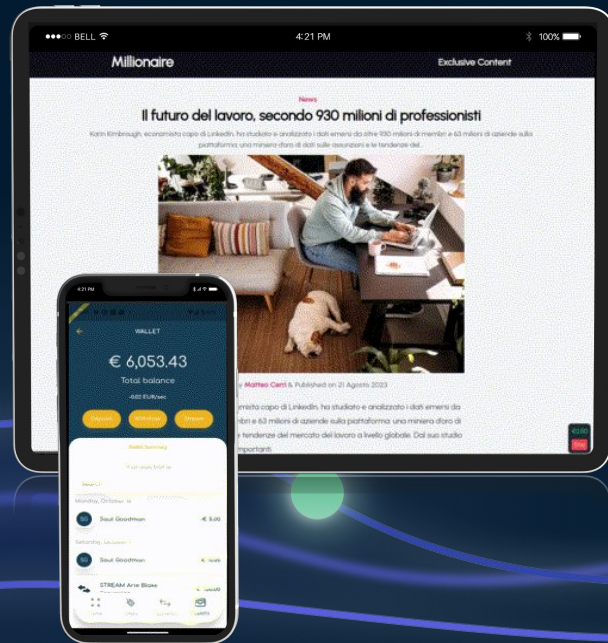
●●●○○ BELL

4:21 PM

100%

Millionaire

Exclusive Content

News

Il futuro del lavoro, secondo 930 milioni di professionisti

Karin Kimbrough, economista capo di LinkedIn, ha studiato e analizzato i dati emersi da oltre 930 milioni di membri e 63 milioni di aziende sulla piattaforma: una miniera d'oro di dati sulle assunzioni e le tendenze del

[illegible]y Matteo Cerri & Published on 21 Agosto 2023

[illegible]omista capo di LinkedIn, ha studiato e analizzato i dati emersi da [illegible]bri e 63 milioni di aziende sulla piattaforma: una miniera d'oro di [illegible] tendenze del mercato del lavoro a livello globale. Dal suo studio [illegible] importanti.

4:21 PM

WALLET

€ 6,053.43

Total balance

-0.02 EUR/sec

Deposit

Withdraw

Stream

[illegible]

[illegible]

Search

Monday, October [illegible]

Saul Goodman

€ 5.00

Saturday, October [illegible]

Saul Goodman

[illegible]

STREAM Arte Blase

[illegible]